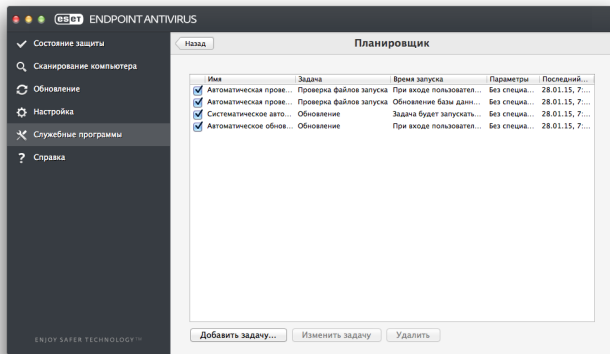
eset ENDPOINT ANTIVIRUS

Состояние защиты
Сканирование компьютера
Обновление
Настройка
Служебные программы
Справка

ENJOY SAFER TECHNOLOGY™

Назад
Планировщик

| | Имя | Задача | Время запуска | Параметры | Последний... |
|---|---|---|---|---|---|
| ☑ | Автоматическая прове... | Проверка файлов запуска | При входе пользовател... | Без специа... | 28.01.15, 7:... |
| ☑ | Автоматическая прове... | Проверка файлов запуска | Обновление базы данн... | Без специа... | 28.01.15, 7:... |
| ☑ | Систематическое авто... | Обновление | Задача будет запускать... | Без специа... | 28.01.15, 7:... |
| ☑ | Автоматическое обнов... | Обновление | При входе пользовател... | Без специа... | 28.01.15, 7:... |

Добавить задачу...
Изменить задачу
Удалить